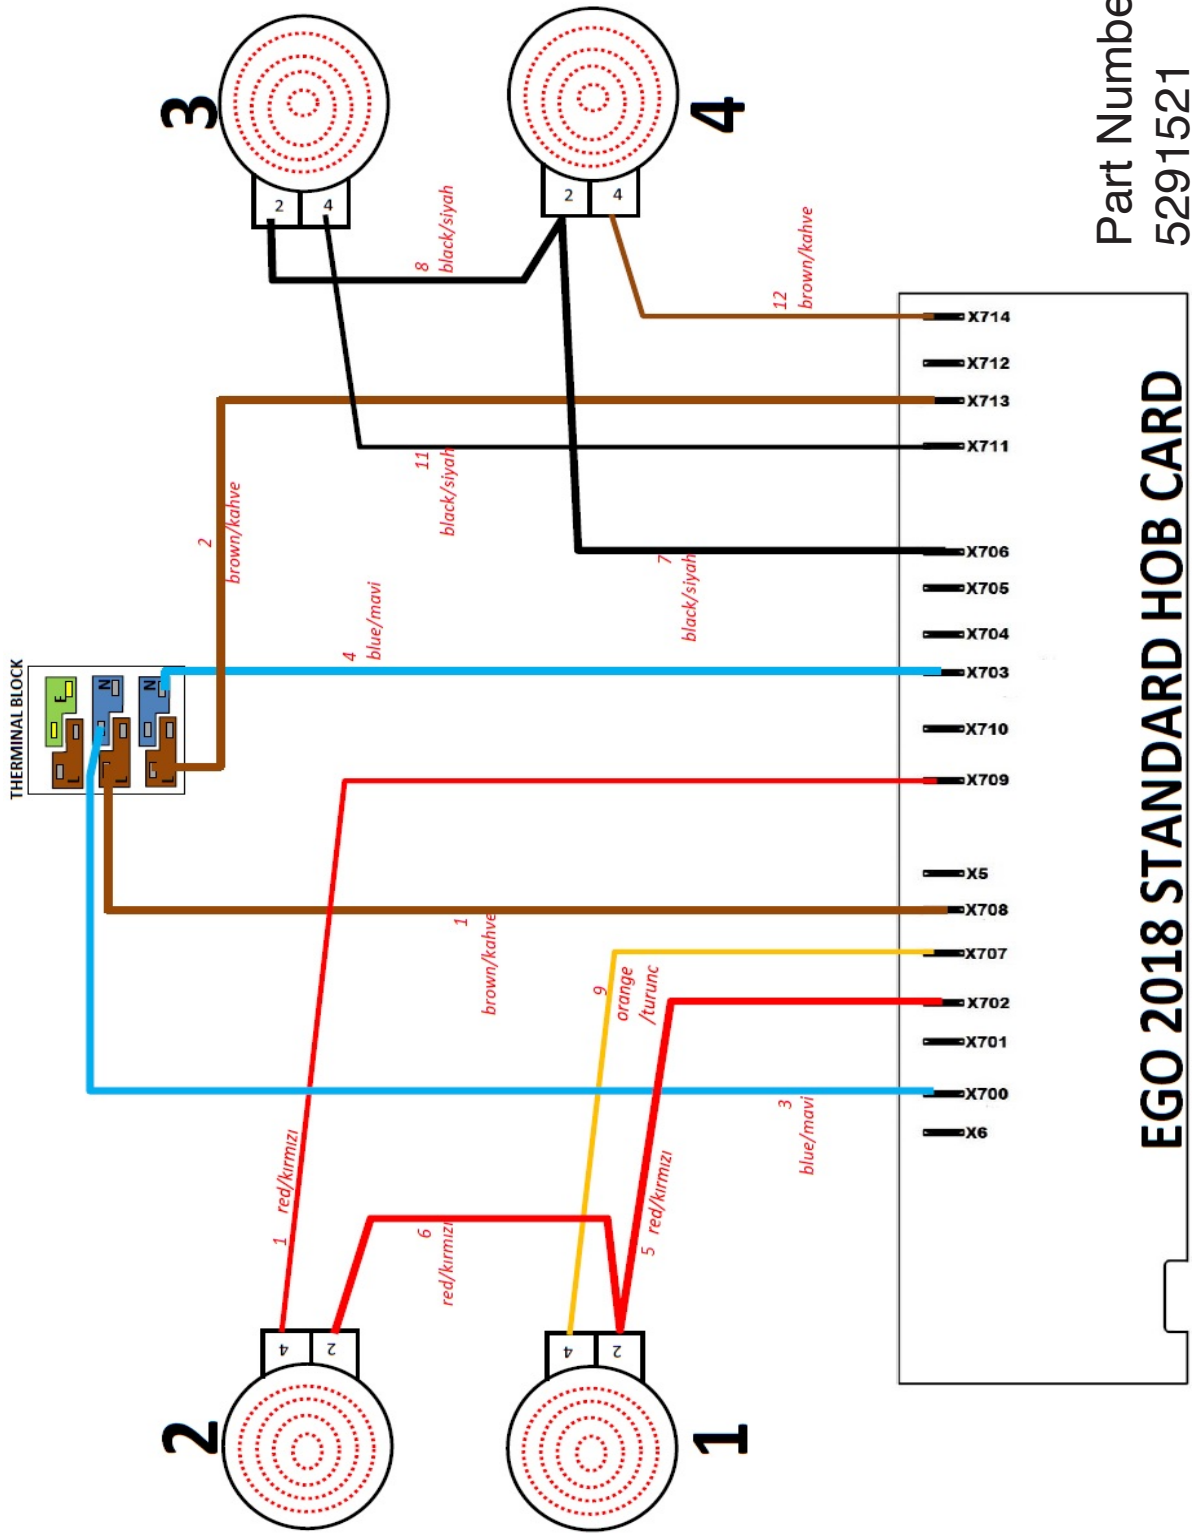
Part Numbe
5291521

EGO 2018 STANDARD HOB CARD

THERMINAL BLOCK
E
N
N
L
L

3
2
4

4
2
4

2
4
2

1
4
2

8 black/siyah
12 brown/kahve
11 black/siyah
2 brown/kahve
7 black/siyah
4 blue/mavi
1 brown/kahve
9 orange /turunc
3 blue/mavi
1 red/kırmızı
6 red/kırmızı
5 red/kırmızı

X714
X712
X713
X711
X706
X705
X704
X703
X710
X709
X5
X708
X707
X702
X701
X700
X6